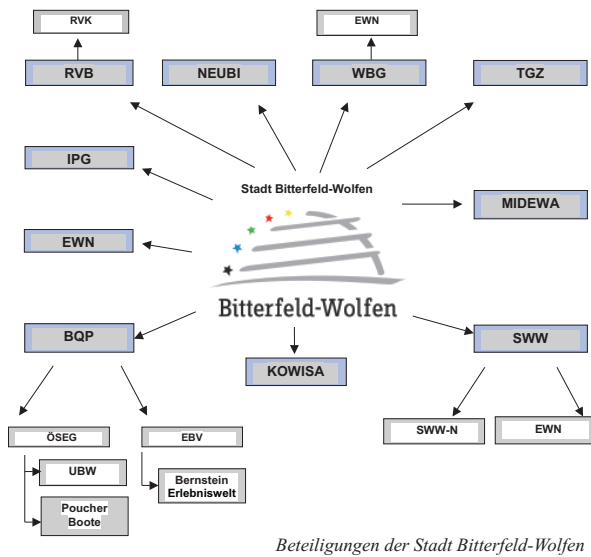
RVK

EWN

RVB

NEUBI

WBG

TGZ

IPG

Stadt Bitterfeld-Wolfen

MIDEWA

EWN

Bitterfeld-Wolfen

BQP

KOWISA

SWW

ÖSEG

EBV

SWW-N

EWN

UBW

Bernstein Erlebniswelt

Poucher Boote

Beteiligungen der Stadt Bitterfeld-Wolfen